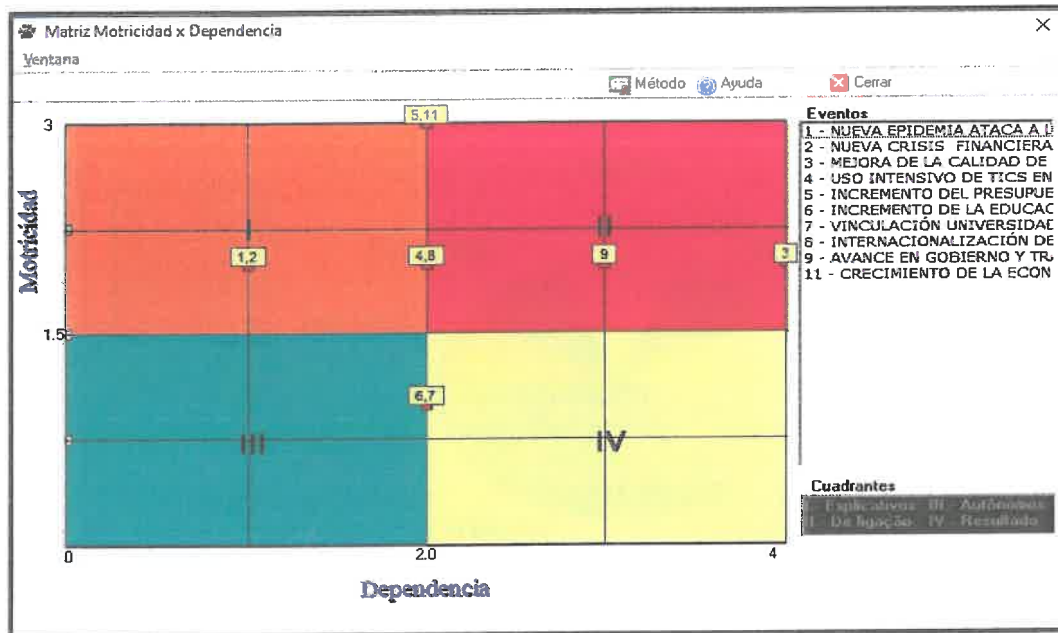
Matriz Motricidad x Dependencia

Ventana

Método Ayuda Cerrar

3

5,11

1,2

4,8

9

3

1.5

6,7

I

II

III

IV

0

2.0

4

Motricidad

Dependencia

Eventos
1 - NUEVA EPIDEMIA ATACA A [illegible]
2 - NUEVA CRISIS FINANCIERA
3 - MEJORA DE LA CALIDAD DE
4 - USO INTENSIVO DE TICS EN
5 - INCREMENTO DEL PRESUPUE
6 - INCREMENTO DE LA EDUCAC
7 - VINCULACIÓN UNIVERSIDAD
8 - INTERNACIONALIZACIÓN DE
9 - AVANCE EN GOBIERNO Y TR
11 - CRECIMIENTO DE LA ECON

Cuadrantes
I - Explicativos III - Autônomos
II - De ligação IV - Resultado